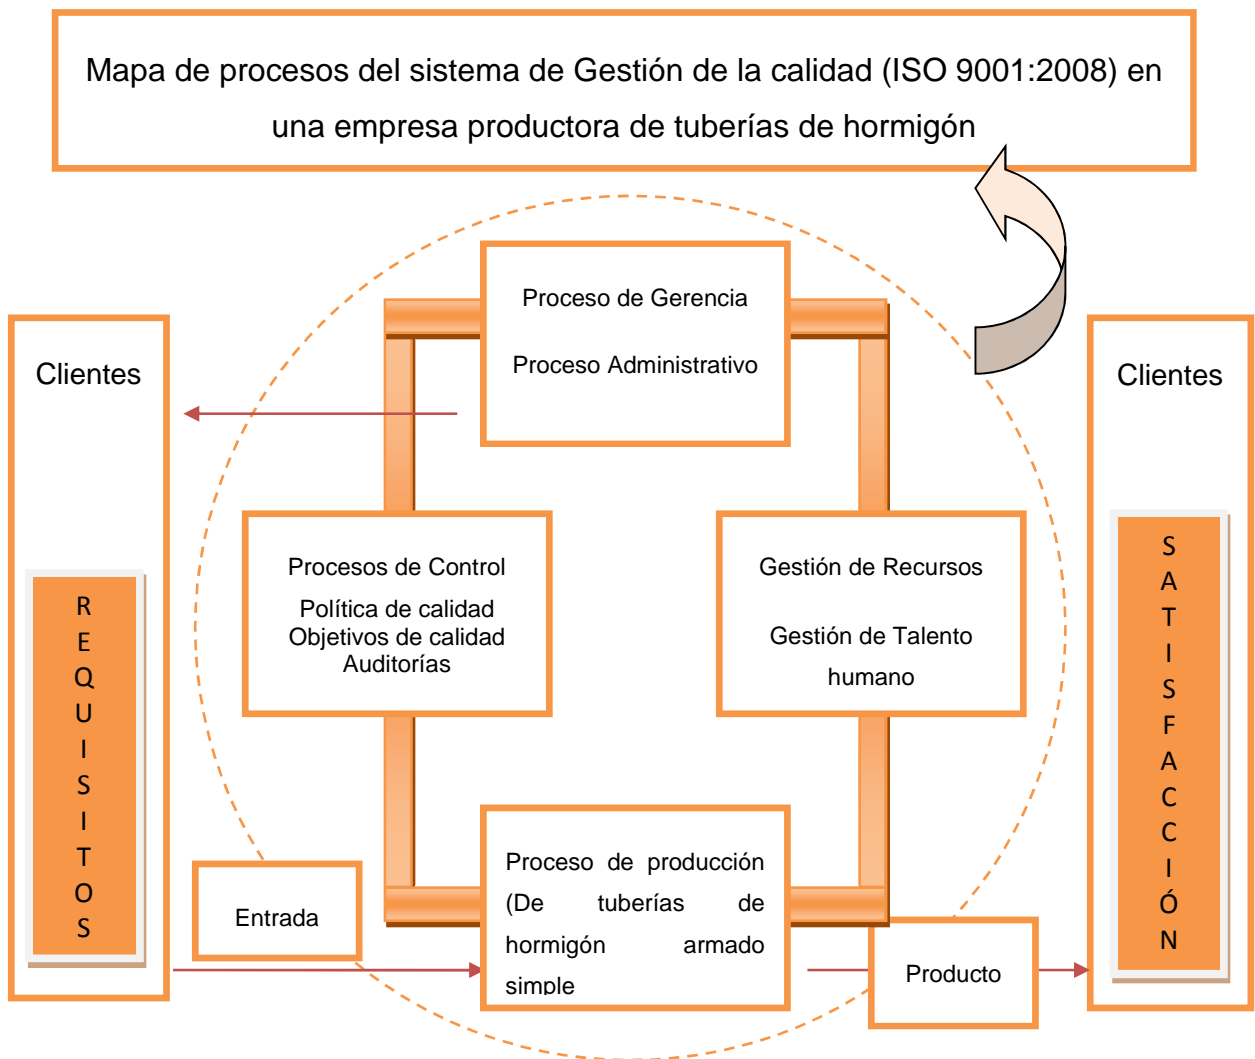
Mapa de procesos del sistema de Gestión de la calidad (ISO 9001:2008) en una empresa productora de tuberías de hormigón

Clientes

R
E
Q
U
I
S
I
T
O
S

Proceso de Gerencia

Proceso Administrativo

Procesos de Control

Política de calidad
Objetivos de calidad
Auditorías

Gestión de Recursos

Gestión de Talento humano

Entrada

Proceso de producción (De tuberías de hormigón armado simple

Producto

Clientes

S
A
T
I
S
F
A
C
C
I
Ó
N